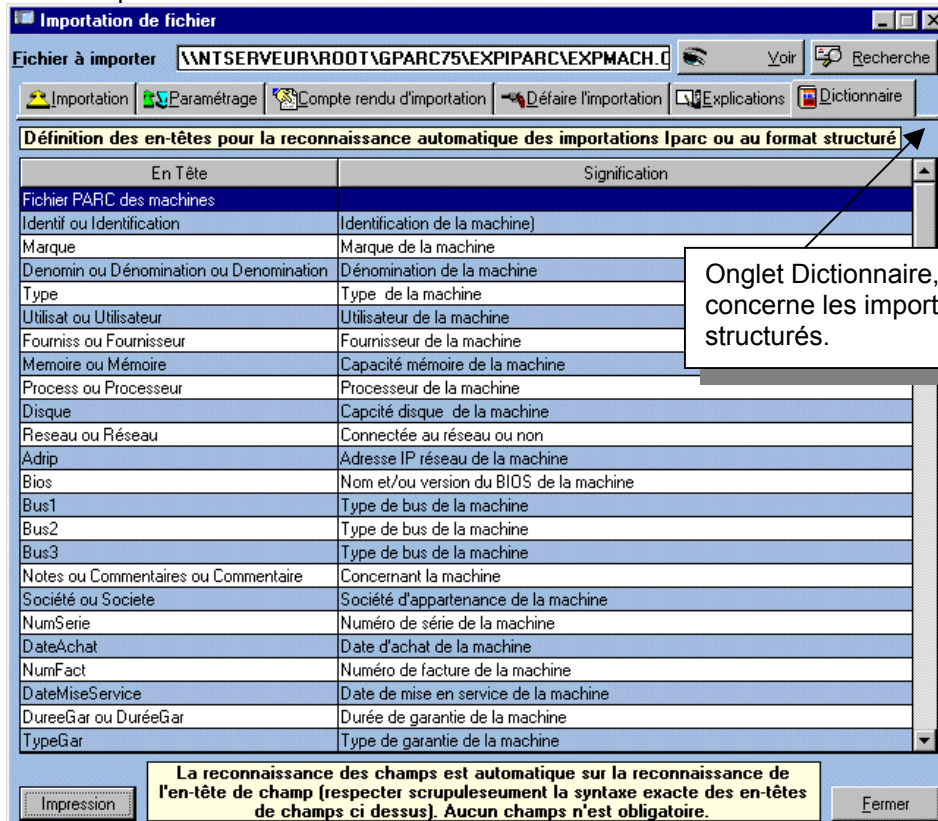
Importation de fichier

Fichier à importer \\NTSERVEUR\ROOT\GPARC75\EXPIPARC\EXPMACH.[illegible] Voir Recherche

Importation | Paramétrage | Compte rendu d'importation | Défaire l'importation | Explications | Dictionnaire

Définition des en-têtes pour la reconnaissance automatique des importations Iparc ou au format structuré

| En Tête | Signification |
|---|---|
| Fichier PARC des machines | |
| Identif ou Identification | Identification de la machine) |
| Marque | Marque de la machine |
| Denomin ou Dénomination ou Denomination | Dénomination de la machine |
| Type | Type de la machine |
| Utilisat ou Utilisateur | Utilisateur de la machine |
| Fourniss ou Fournisseur | Fournisseur de la machine |
| Memoire ou Mémoire | Capacité mémoire de la machine |
| Process ou Processeur | Processeur de la machine |
| Disque | Capcité disque de la machine |
| Reseau ou Réseau | Connectée au réseau ou non |
| Adrip | Adresse IP réseau de la machine |
| Bios | Nom et/ou version du BIOS de la machine |
| Bus1 | Type de bus de la machine |
| Bus2 | Type de bus de la machine |
| Bus3 | Type de bus de la machine |
| Notes ou Commentaires ou Commentaire | Concernant la machine |
| Société ou Societe | Société d'appartenance de la machine |
| NumSerie | Numéro de série de la machine |
| DateAchat | Date d'achat de la machine |
| NumFact | Numéro de facture de la machine |
| DateMiseService | Date de mise en service de la machine |
| DureeGar ou DuréeGar | Durée de garantie de la machine |
| TypeGar | Type de garantie de la machine |

Onglet Dictionnaire, concerne les import structurés.

Impression

La reconnaissance des champs est automatique sur la reconnaissance de l'en-tête de champ (respecter scrupuleseument la syntaxe exacte des en-têtes de champs ci dessus). Aucun champs n'est obligatoire.

Fermer